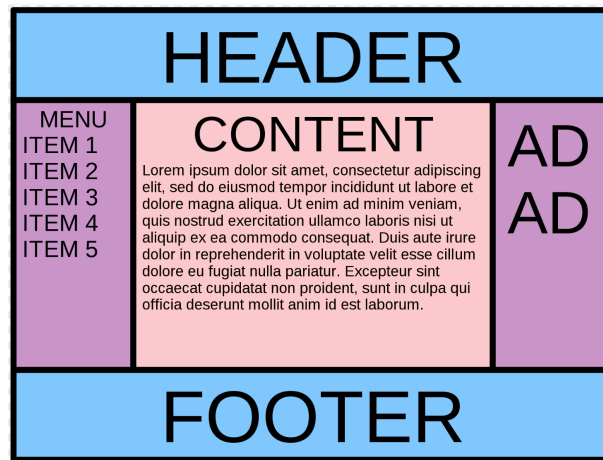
HEADER

MENU
ITEM 1
ITEM 2
ITEM 3
ITEM 4
ITEM 5

CONTENT

Lorem ipsum dolor sit amet, consectetur adipiscing elit, sed do eiusmod tempor incididunt ut labore et dolore magna aliqua. Ut enim ad minim veniam, quis nostrud exercitation ullamco laboris nisi ut aliquip ex ea commodo consequat. Duis aute irure dolor in reprehenderit in voluptate velit esse cillum dolore eu fugiat nulla pariatur. Excepteur sint occaecat cupidatat non proident, sunt in culpa qui officia deserunt mollit anim id est laborum.

AD
AD

FOOTER